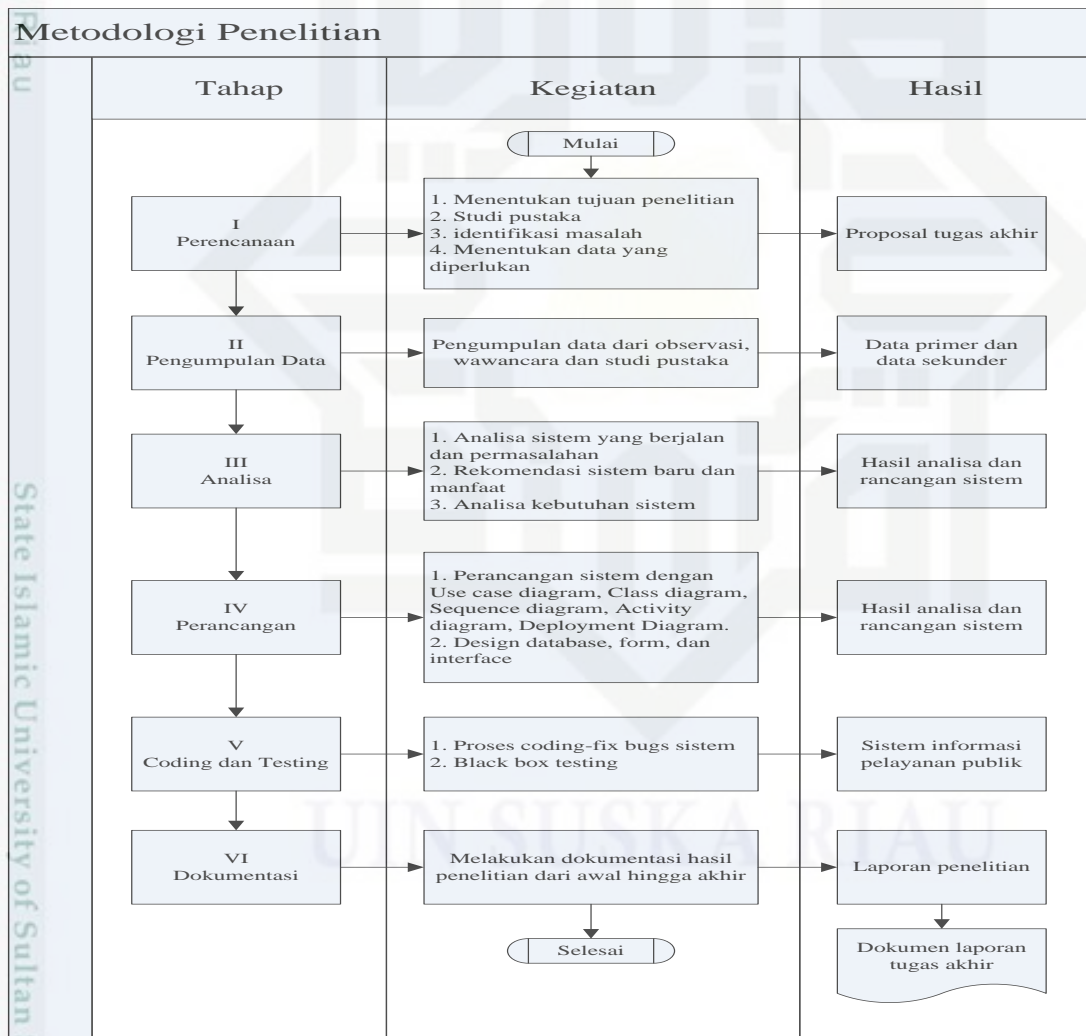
Metodologi Penelitian

| Tahap | Kegiatan | Hasil |
|---|---|---|
| | Mulai | |
| I Perencanaan | 1. Menentukan tujuan penelitian 2. Studi pustaka 3. identifikasi masalah 4. Menentukan data yang diperlukan | Proposal tugas akhir |
| II Pengumpulan Data | Pengumpulan data dari observasi, wawancara dan studi pustaka | Data primer dan data sekunder |
| III Analisa | 1. Analisa sistem yang berjalan dan permasalahan 2. Rekomendasi sistem baru dan manfaat 3. Analisa kebutuhan sistem | Hasil analisa dan rancangan sistem |
| IV Perancangan | 1. Perancangan sistem dengan Use case diagram, Class diagram, Sequence diagram, Activity diagram, Deployment Diagram. 2. Design database, form, dan interface | Hasil analisa dan rancangan sistem |
| V Coding dan Testing | 1. Proses coding-fix bugs sistem 2. Black box testing | Sistem informasi pelayanan publik |
| VI Dokumentasi | Melakukan dokumentasi hasil penelitian dari awal hingga akhir | Laporan penelitian |
| | Selesai | Dokumen laporan tugas akhir |

Riau
State Islamic University of Sultan
UIN SUSKA RIAU